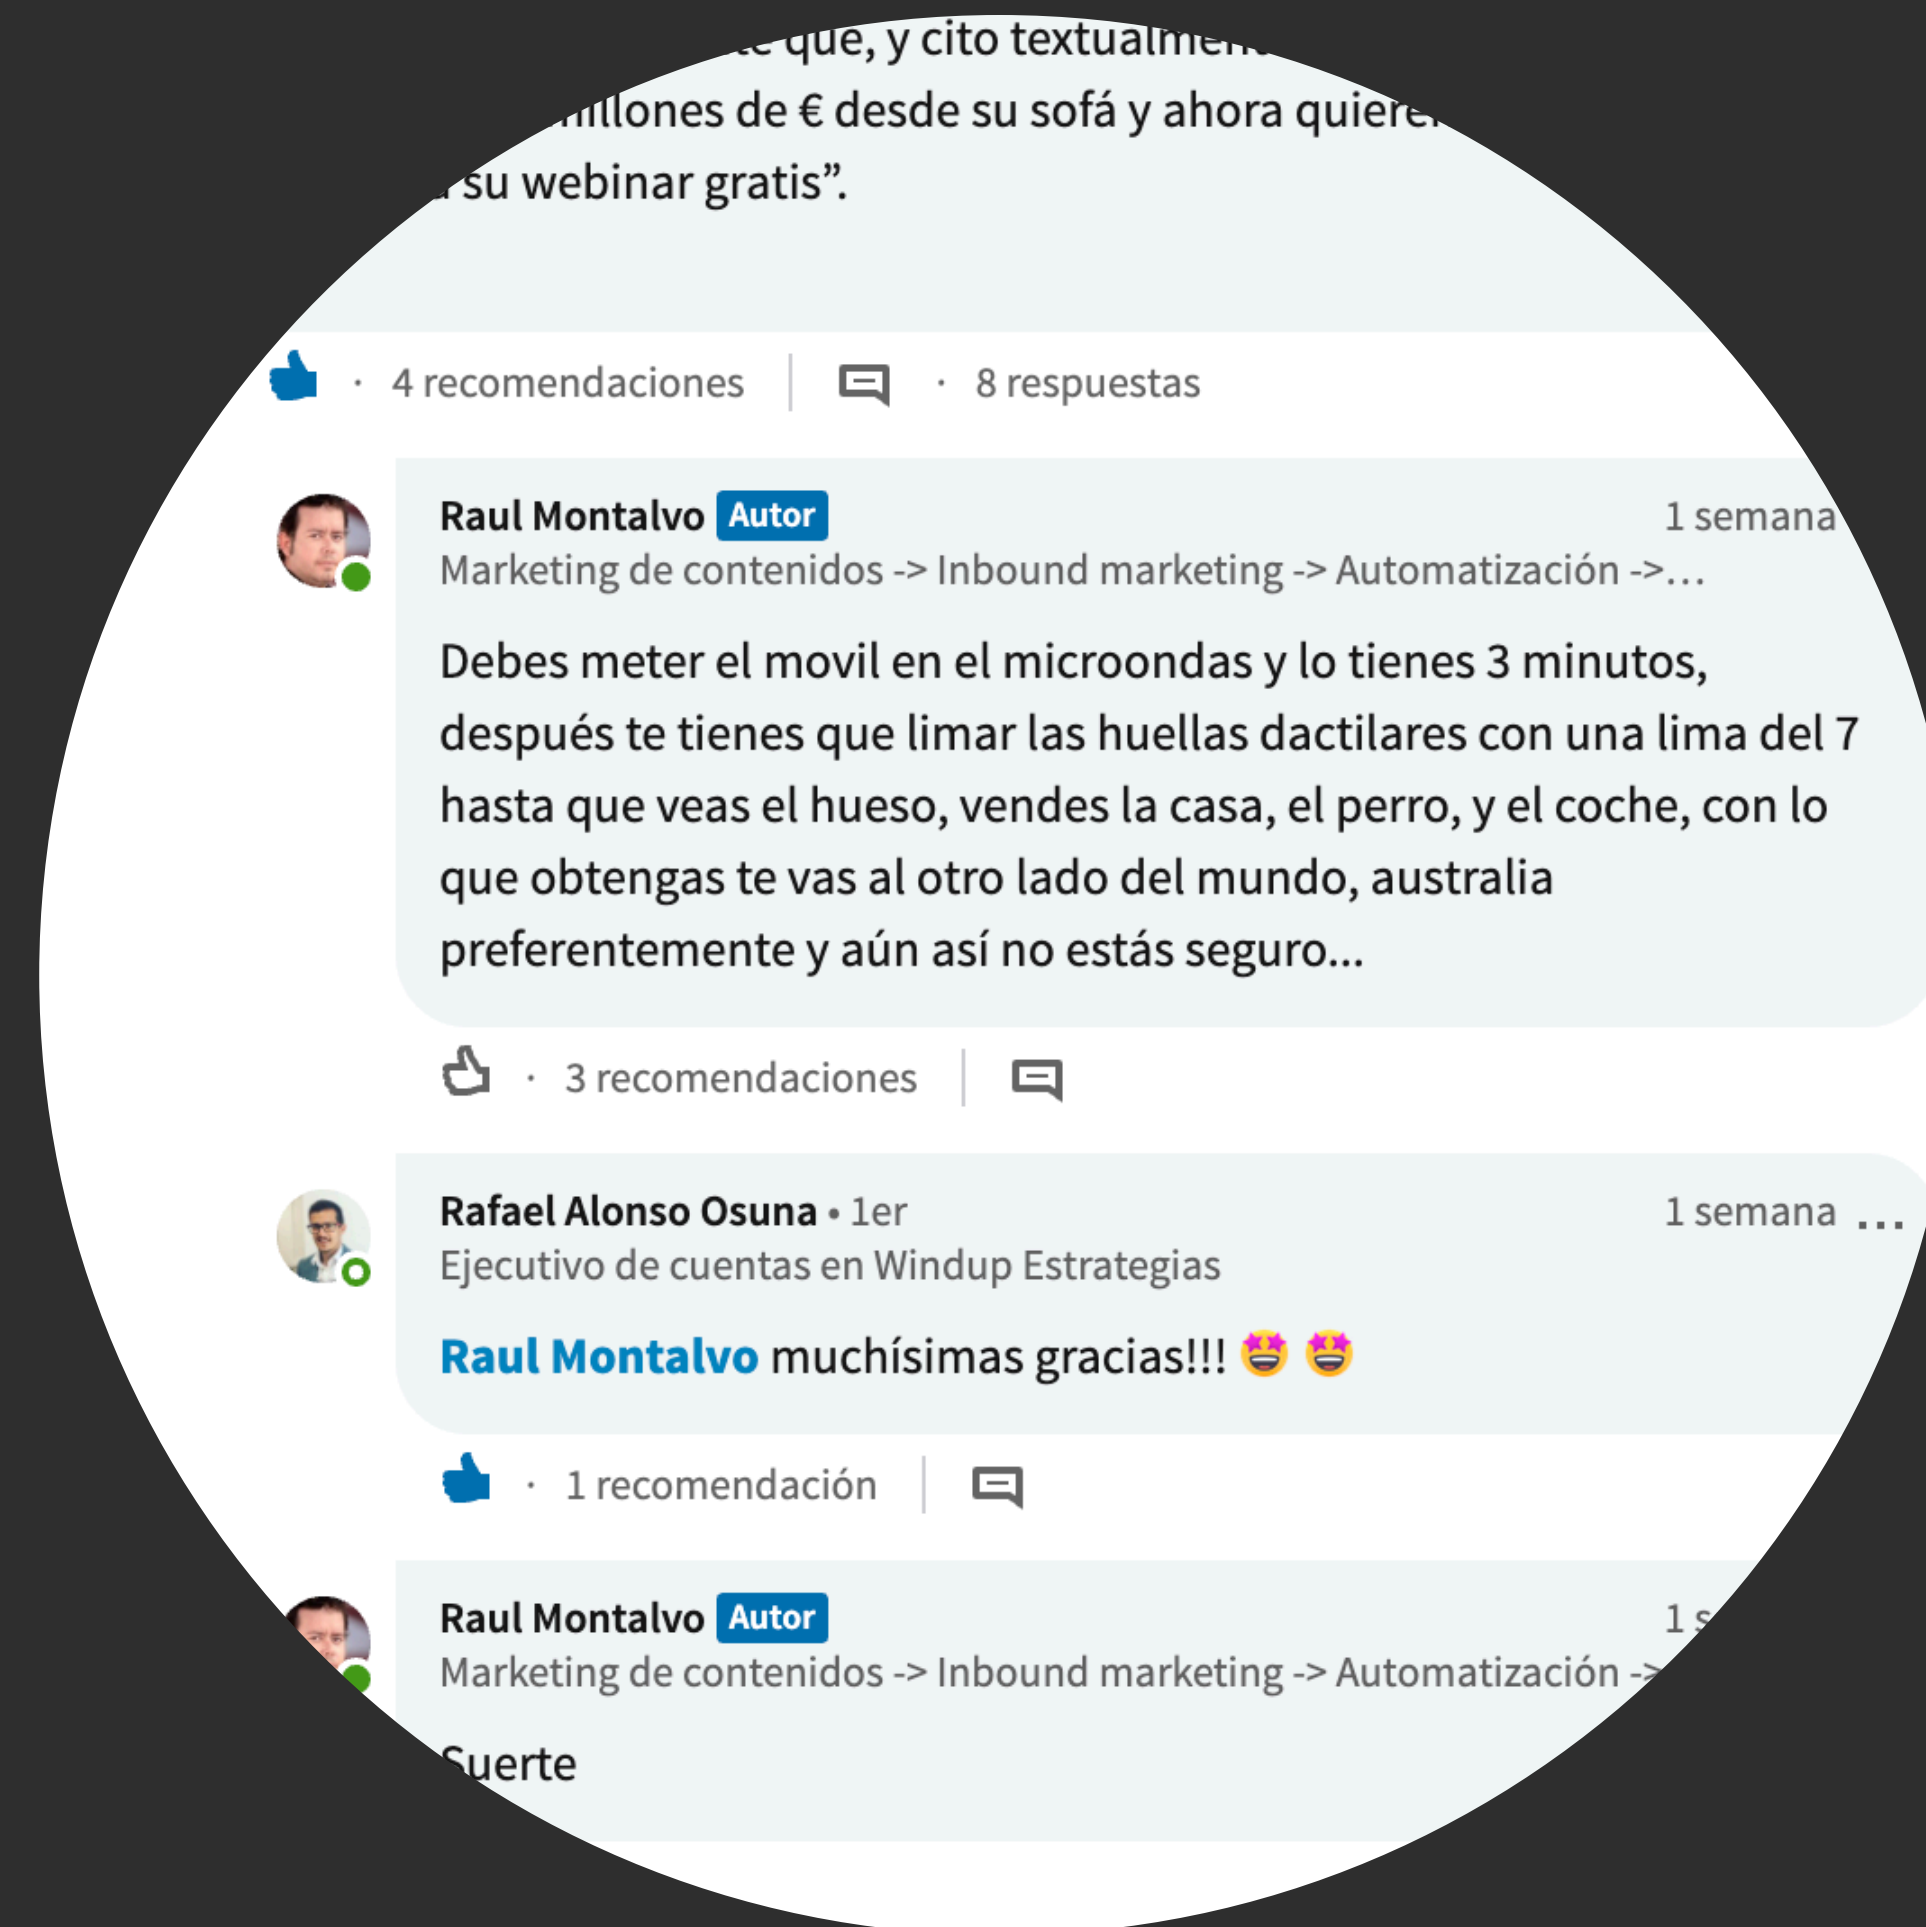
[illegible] que, y cito textualme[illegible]
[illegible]millones de € desde su sofá y ahora quiere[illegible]
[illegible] su webinar gratis".

· 4 recomendaciones · 8 respuestas

Raul Montalvo Autor 1 semana
Marketing de contenidos -> Inbound marketing -> Automatización ->…

Debes meter el movil en el microondas y lo tienes 3 minutos, después te tienes que limar las huellas dactilares con una lima del 7 hasta que veas el hueso, vendes la casa, el perro, y el coche, con lo que obtengas te vas al otro lado del mundo, australia preferentemente y aún así no estás seguro...

· 3 recomendaciones

Rafael Alonso Osuna • 1er 1 semana ...
Ejecutivo de cuentas en Windup Estrategias

Raul Montalvo muchísimas gracias!!! 🤩 🤩

· 1 recomendación

Raul Montalvo Autor 1 s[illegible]
Marketing de contenidos -> Inbound marketing -> Automatización -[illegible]

Suerte